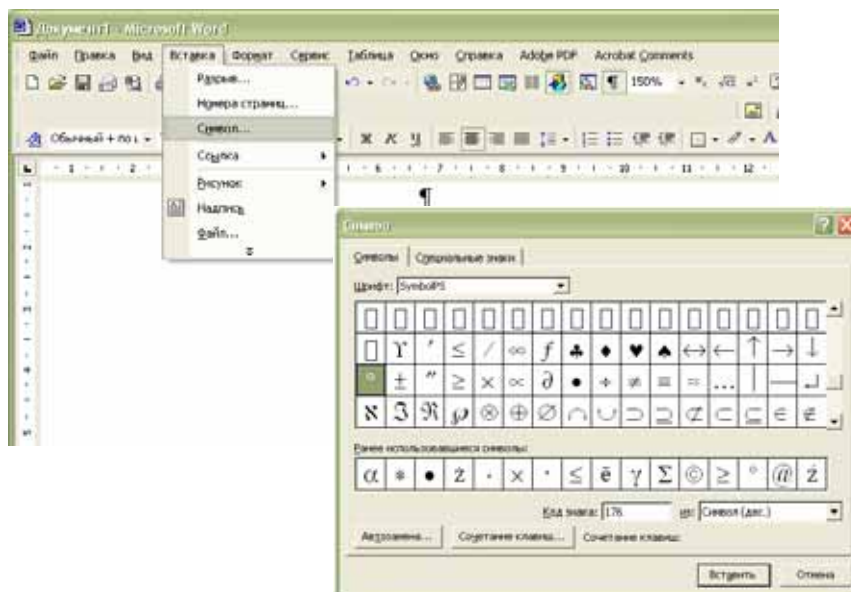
Документ1 - Microsoft Word

Файл Правка Вид Вставка Формат Сервис Таблица Окно Справка Adobe PDF Acrobat Comments

150%

Обычный + по ц

Разрыв...
Номера страниц...
Символ...
Ссылка
Рисунок
Надпись
Файл...

¶

Символ

Символы | Специальные знаки

Шрифт: SymbolPS

| □ | □ | □ | □ | □ | □ | □ | □ | □ | □ | □ | □ | □ | □ | □ |
|---|---|---|---|---|---|---|---|---|---|---|---|---|---|---|
| □ | ϒ | ′ | ≤ | / | ∞ | ƒ | ♣ | ♦ | ♥ | ♠ | ↔ | ← | ↑ | → | ↓ |
| ° | ± | ″ | ≥ | × | ∝ | ∂ | • | ÷ | ≠ | ≡ | ≈ | … | \| | — | ↵ |
| ℵ | ℑ | ℜ | ℘ | ⊗ | ⊕ | ∅ | ∩ | ∪ | ⊃ | ⊇ | ⊄ | ⊂ | ⊆ | ∈ | ∉ |

Ранее использовавшиеся символы:

| α | * | • | ż | · | × | · | ≤ | ē | γ | Σ | © | ≥ | ° | @ | ż |
|---|---|---|---|---|---|---|---|---|---|---|---|---|---|---|---|

Код знака: 176 из: Символ (дес.)

Автозамена... Сочетание клавиш... Сочетание клавиш:

Вставить Отмена